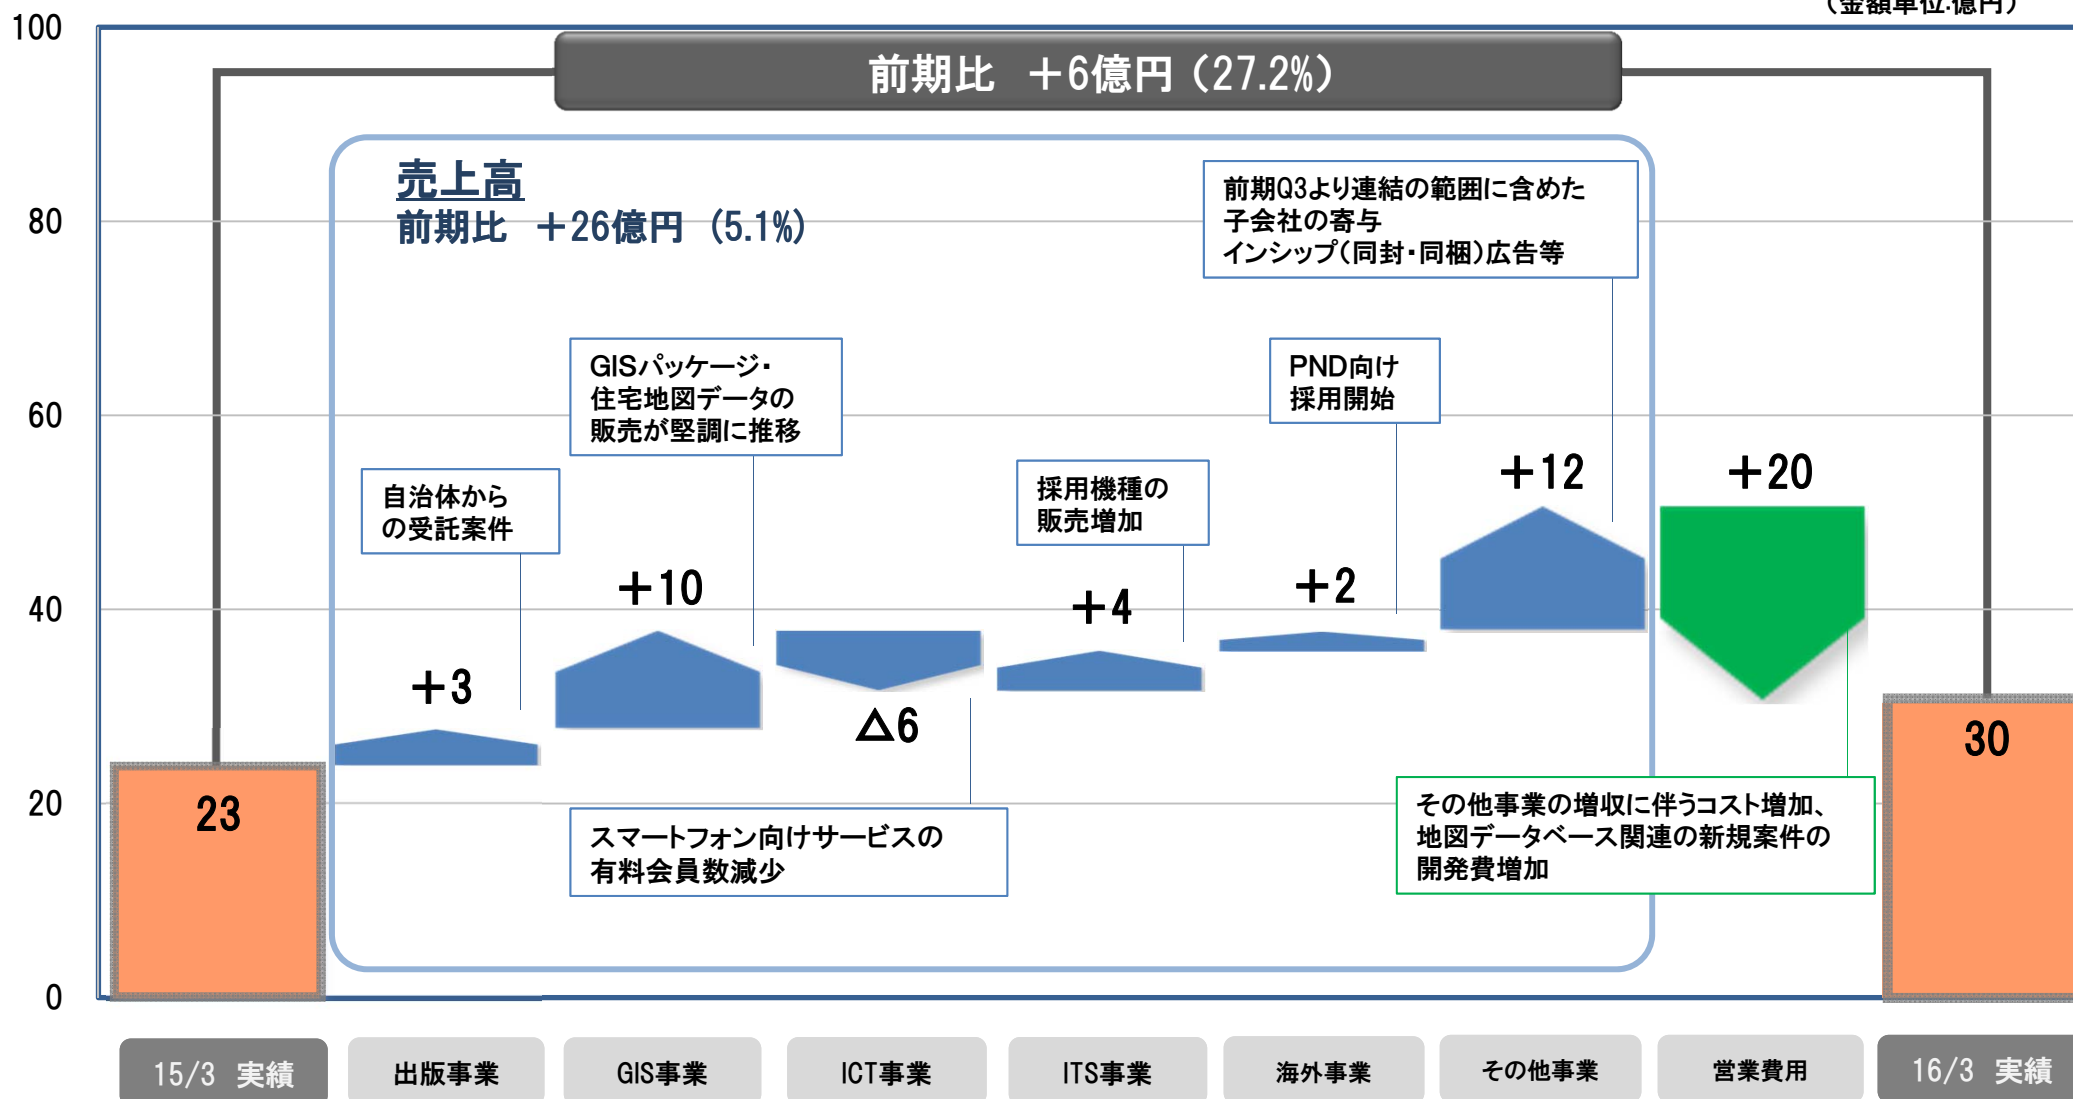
（金額単位:億円）

100
80
60
40
20
0

前期比　＋6億円（27.2%）

売上高
前期比　＋26億円（5.1%）

前期Q3より連結の範囲に含めた子会社の寄与
インシップ（同封・同梱）広告等

GISパッケージ・住宅地図データの販売が堅調に推移

PND向け採用開始

自治体からの受託案件

採用機種の販売増加

＋12

＋20

＋10

＋3

＋4

＋2

△6

23

30

スマートフォン向けサービスの有料会員数減少

その他事業の増収に伴うコスト増加、地図データベース関連の新規案件の開発費増加

15/3　実績
出版事業
GIS事業
ICT事業
ITS事業
海外事業
その他事業
営業費用
16/3　実績